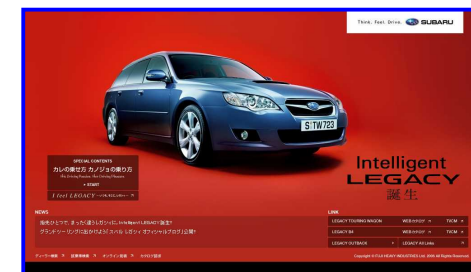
Think. Feel. Drive. SUBARU

S TW723

SPECIAL CONTENTS
カレの乗せ方 カノジョの乗り方
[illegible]
▸ START
I feel LEGACY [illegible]

Intelligent
LEGACY
誕生

NEWS
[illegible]
グランドツーリングにおかけよう! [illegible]

LINK
LEGACY TOURING WAGON | WEBカタログ | TVCM
LEGACY B4 | WEBカタログ | TVCM
LEGACY OUTBACK | LEGACY All Links

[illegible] | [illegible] | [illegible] | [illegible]
Copyright © FUJI HEAVY INDUSTRIES Ltd. 2006 All Rights Reserved.